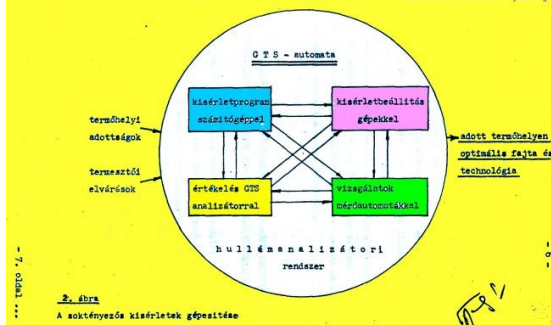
G T S - automata

kisérletprogram számitógéppel

kisérletbeállitás gépekkel

termőhelyi adottságok

termesztői elvárások

értékelés GTS analizátorral

vizsgálatok mérőautomatákkal

adott termőhelyen optimális fajta és technológia

h u l l á m a n a l i z á t o r i
rendszer

- 7. oldal ...

2. ábra
A soktényezős kisérletek gépesitése